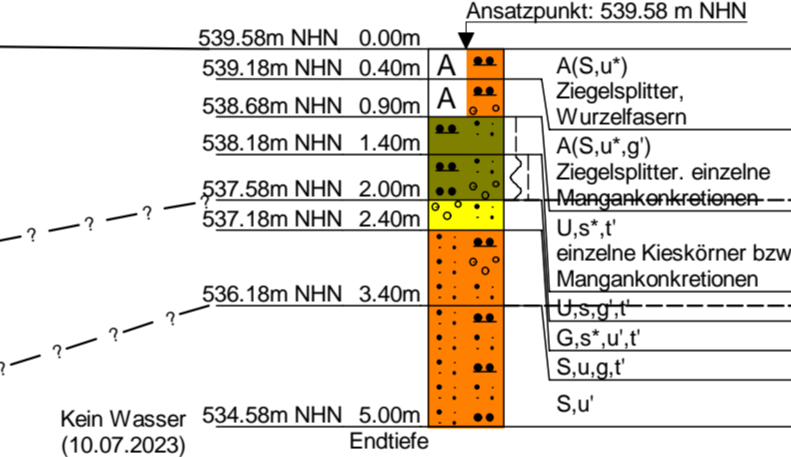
Ansatzpunkt: 539.58 m NHN

539.58m NHN 0.00m
539.18m NHN 0.40m
538.68m NHN 0.90m
538.18m NHN 1.40m
537.58m NHN 2.00m
537.18m NHN 2.40m
536.18m NHN 3.40m
534.58m NHN 5.00m

A
A

? ? ? ?
? ? ? ?

A(S,u*)
Ziegelsplitter,
Wurzelfasern

A(S,u*,g')
Ziegelsplitter. einzelne
Mangankonkretionen

U,s*,t'
einzelne Kieskörner bzw
Mangankonkretionen

U,s,g',t'

G,s*,u',t'

S,u,g,t'

S,u'

Kein Wasser
(10.07.2023)

Endtiefe